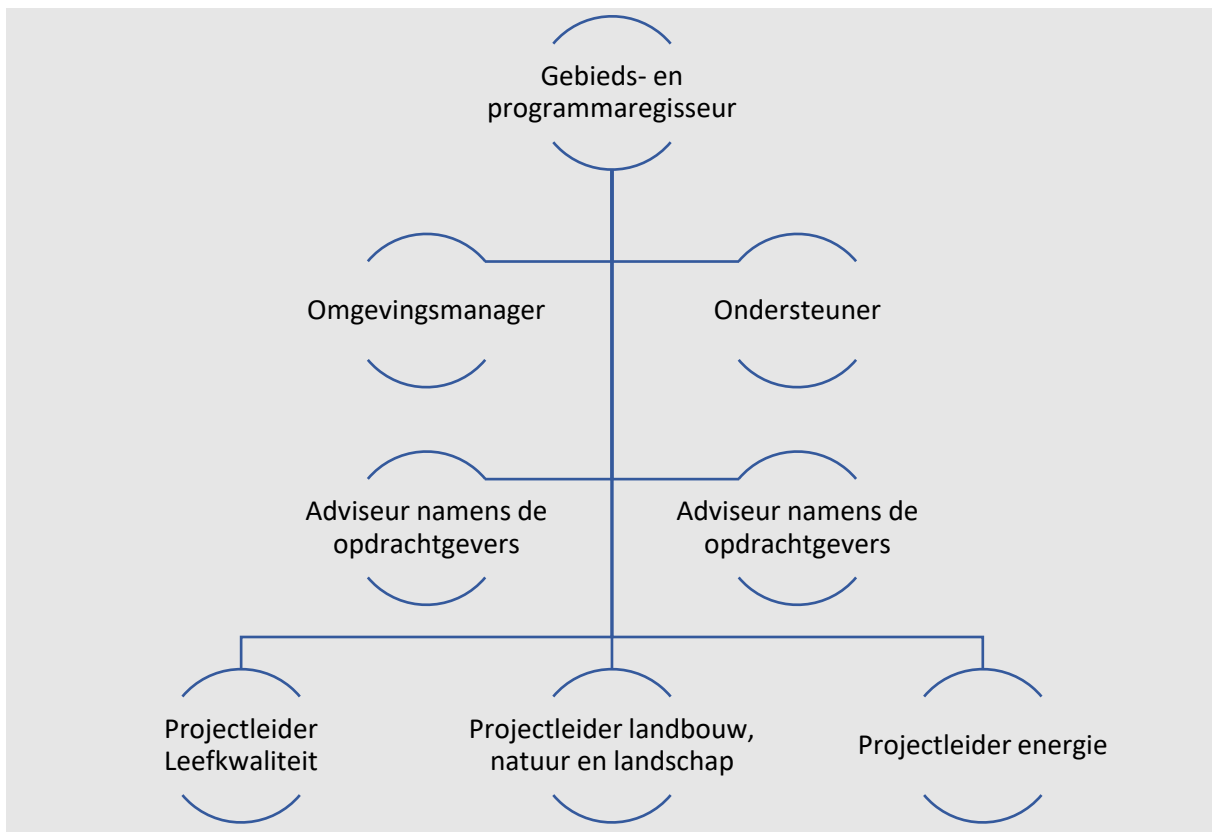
Gebieds- en programmaregisseur

Omgevingsmanager

Ondersteuner

Adviseur namens de opdrachtgevers

Adviseur namens de opdrachtgevers

Projectleider Leefkwaliteit

Projectleider landbouw, natuur en landschap

Projectleider energie